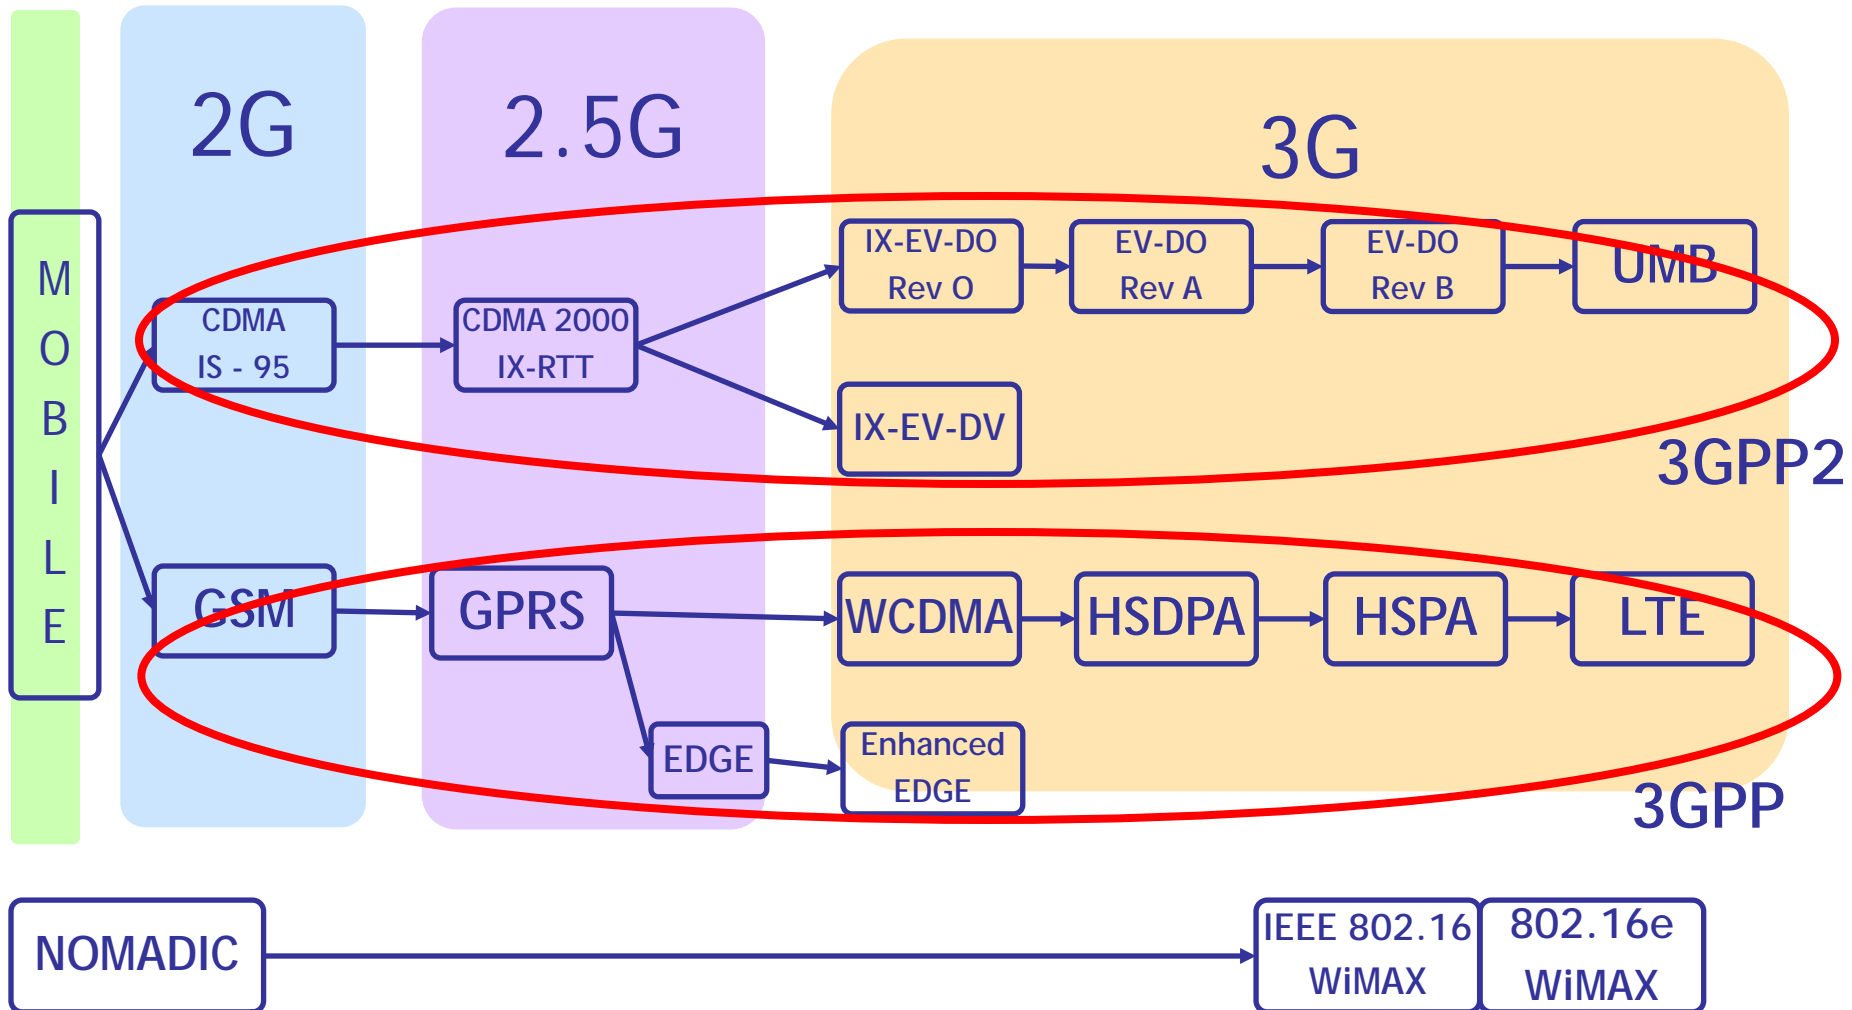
2G

2.5G

3G

MOBILE

CDMA IS - 95

CDMA 2000 IX-RTT

IX-EV-DO Rev O

EV-DO Rev A

EV-DO Rev B

UMB

IX-EV-DV

3GPP2

GSM

GPRS

WCDMA

HSDPA

HSPA

LTE

EDGE

Enhanced EDGE

3GPP

NOMADIC

IEEE 802.16 WiMAX

802.16e WiMAX